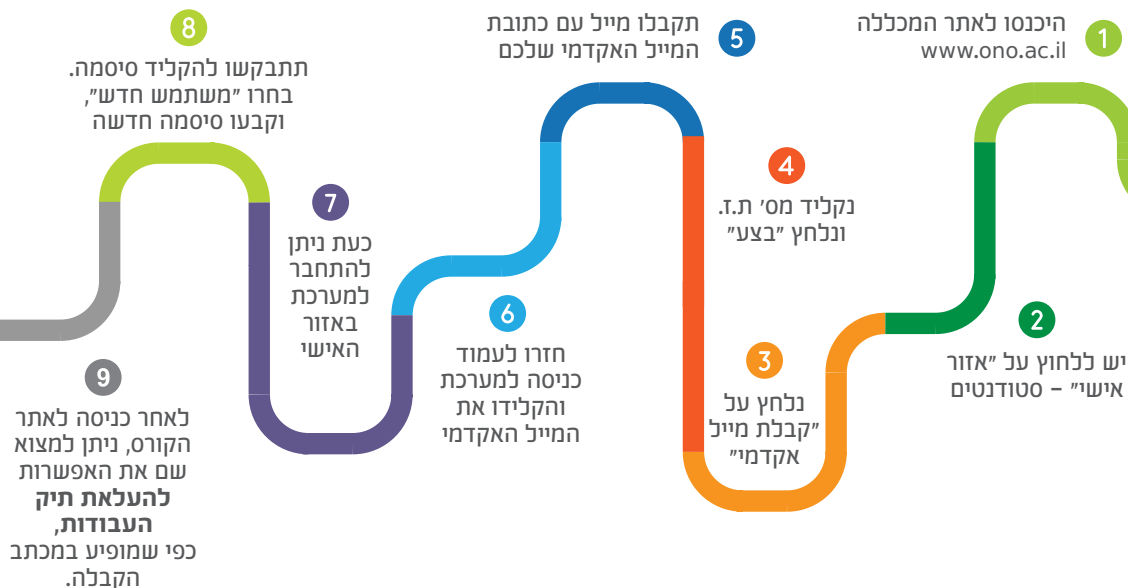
1
היכנסו לאתר המכללה
www.ono.ac.il

2
יש ללחוץ על "אזור
אישי" – סטודנטים

3
נלחץ על
"קבלת מייל
אקדמי"

4
נקליד מס' ת.ז.
ונלחץ "בצע"

5
תקבלו מייל עם כתובת
המייל האקדמי שלכם

6
חזרו לעמוד
כניסה למערכת
והקלידו את
המייל האקדמי

7
כעת ניתן
להתחבר
למערכת
באזור
האישי

8
תתבקשו להקליד סיסמה.
בחרו "משתמש חדש",
וקבעו סיסמה חדשה

9
לאחר כניסה לאתר
הקורס, ניתן למצוא
שם את האפשרות
**להעלאת תיק העבודות**,
כפי שמופיע במכתב
הקבלה.